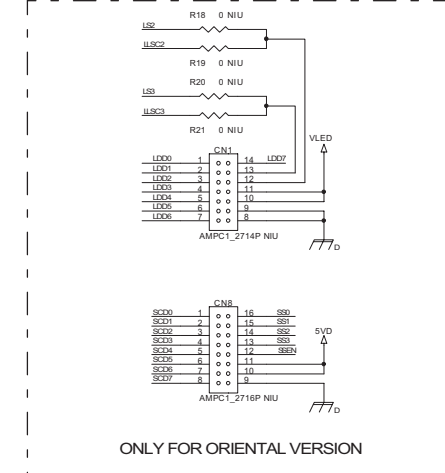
R18 0 NIU
LS2
LLSC2
R19 0 NIU
R20 0 NIU
LS3
LLSC3
R21 0 NIU
VLED
CN1
LDD0 1 14 LDD7
LDD1 2 13
LDD2 3 12
LDD3 4 11
LDD4 5 10
LDD5 6 9
LDD6 7 8
AMPC1_2714P NIU
D
CN8
SCD0 1 16 SS0
SCD1 2 15 SS1
SCD2 3 14 SS2
SCD3 4 13 SS3
SCD4 5 12 SSEN
SCD5 6 11
SCD6 7 10
SCD7 8 9
5VD
AMPC1_2716P NIU
D
ONLY FOR ORIENTAL VERSION